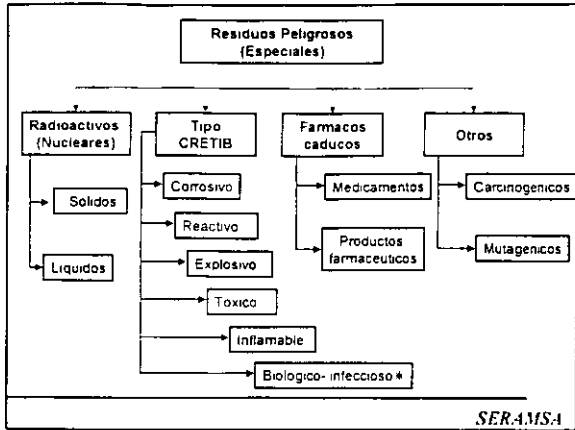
Residuos Peligrosos
(Especiales)

Radioactivos
(Nucleares)

Solidos

Liquidos

Tipo
CRETIB

Corrosivo

Reactivo

Explosivo

Toxico

Inflamable

Biologico- infeccioso *

Farmacos
caducos

Medicamentos

Productos
farmaceuticos

Otros

Carcinogenicos

Mutagenicos

SERAMSA